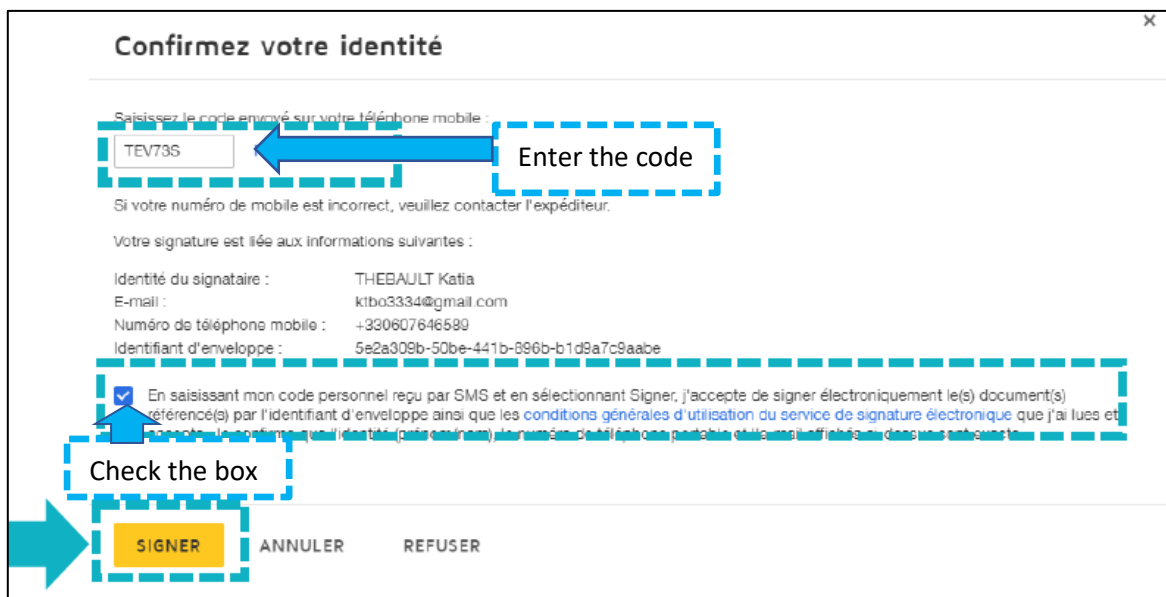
Confirmez votre identité

×

Saisissez le code envoyé sur votre téléphone mobile :

TEV73S

Enter the code

Si votre numéro de mobile est incorrect, veuillez contacter l'expéditeur.

Votre signature est liée aux informations suivantes :

| | |
|---|---|
| Identité du signataire : | THEBAULT Katia |
| E-mail : | ktbo3334@gmail.com |
| Numéro de téléphone mobile : | +330607646589 |
| Identifiant d'enveloppe : | 5e2a309b-50be-441b-896b-b1d9a7c9aabe |

En saisissant mon code personnel reçu par SMS et en sélectionnant Signer, j'accepte de signer électroniquement le(s) document(s) référencé(s) par l'identifiant d'enveloppe ainsi que les conditions générales d'utilisation du service de signature électronique que j'ai lues et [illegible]

Check the box

SIGNER ANNULER REFUSER